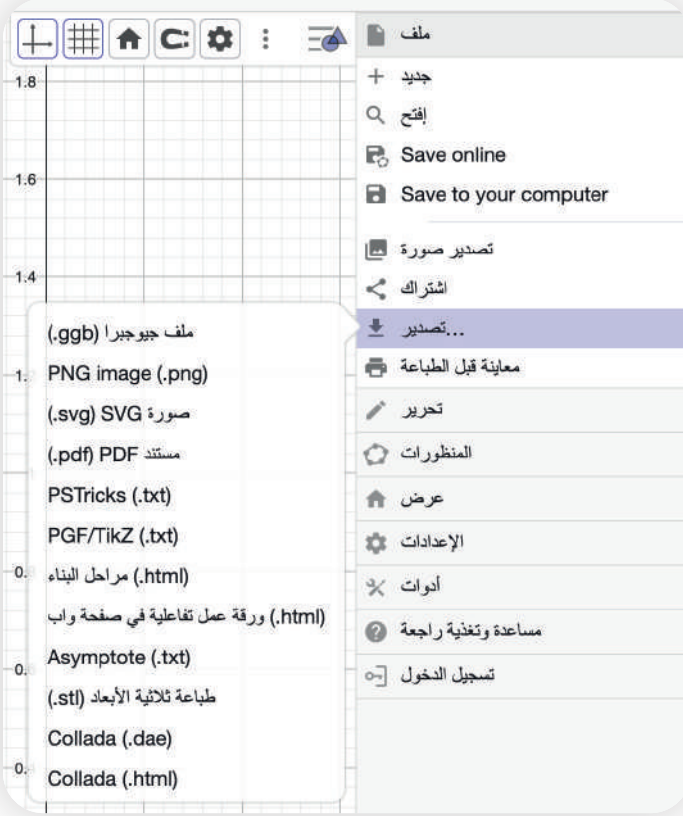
1.8

1.6

1.4

1.

0.

0.

0.

ملف

جديد

إفتح

Save online

Save to your computer

تصدير صورة

اشتراك

...تصدير

معاينة قبل الطباعة

تحرير

المنظورات

عرض

الإعدادات

أدوات

مساعدة وتغذية راجعة

تسجيل الدخول

ملف جيوجبرا (.ggb)

PNG image (.png)

صورة SVG (.svg)

مستند PDF (.pdf)

PSTricks (.txt)

PGF/TikZ (.txt)

مراحل البناء (.html)

ورقة عمل تفاعلية في صفحة واب (.html)

Asymptote (.txt)

طباعة ثلاثية الأبعاد (.stl)

Collada (.dae)

Collada (.html)